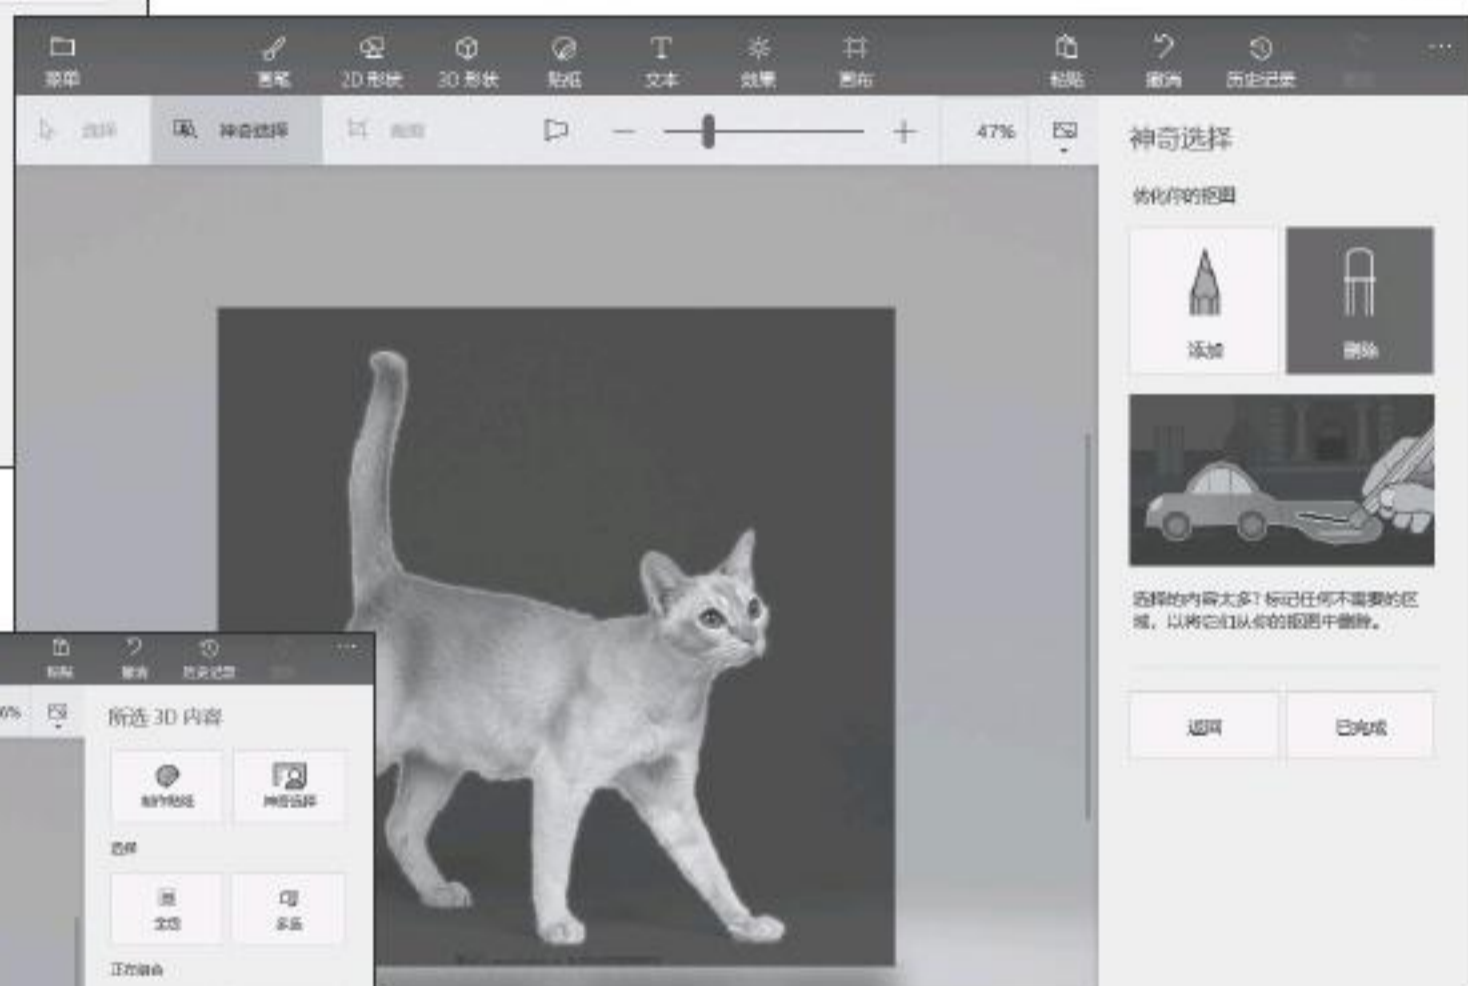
菜单 画笔 2D 形状 3D 形状 贴纸 文本 效果 画布 粘贴 撤消 历史记录 ···

选择 神奇选择 画布 47%

神奇选择

优化你的抠图

添加 删除

选择的内容太多? 标记任何不需要的区域, 以将它们从你的抠图中删除。

返回 已完成

粘贴 撤消 历史记录 ···

所选 3D 内容

制作贴纸 神奇选择

选择

全选 多选

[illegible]